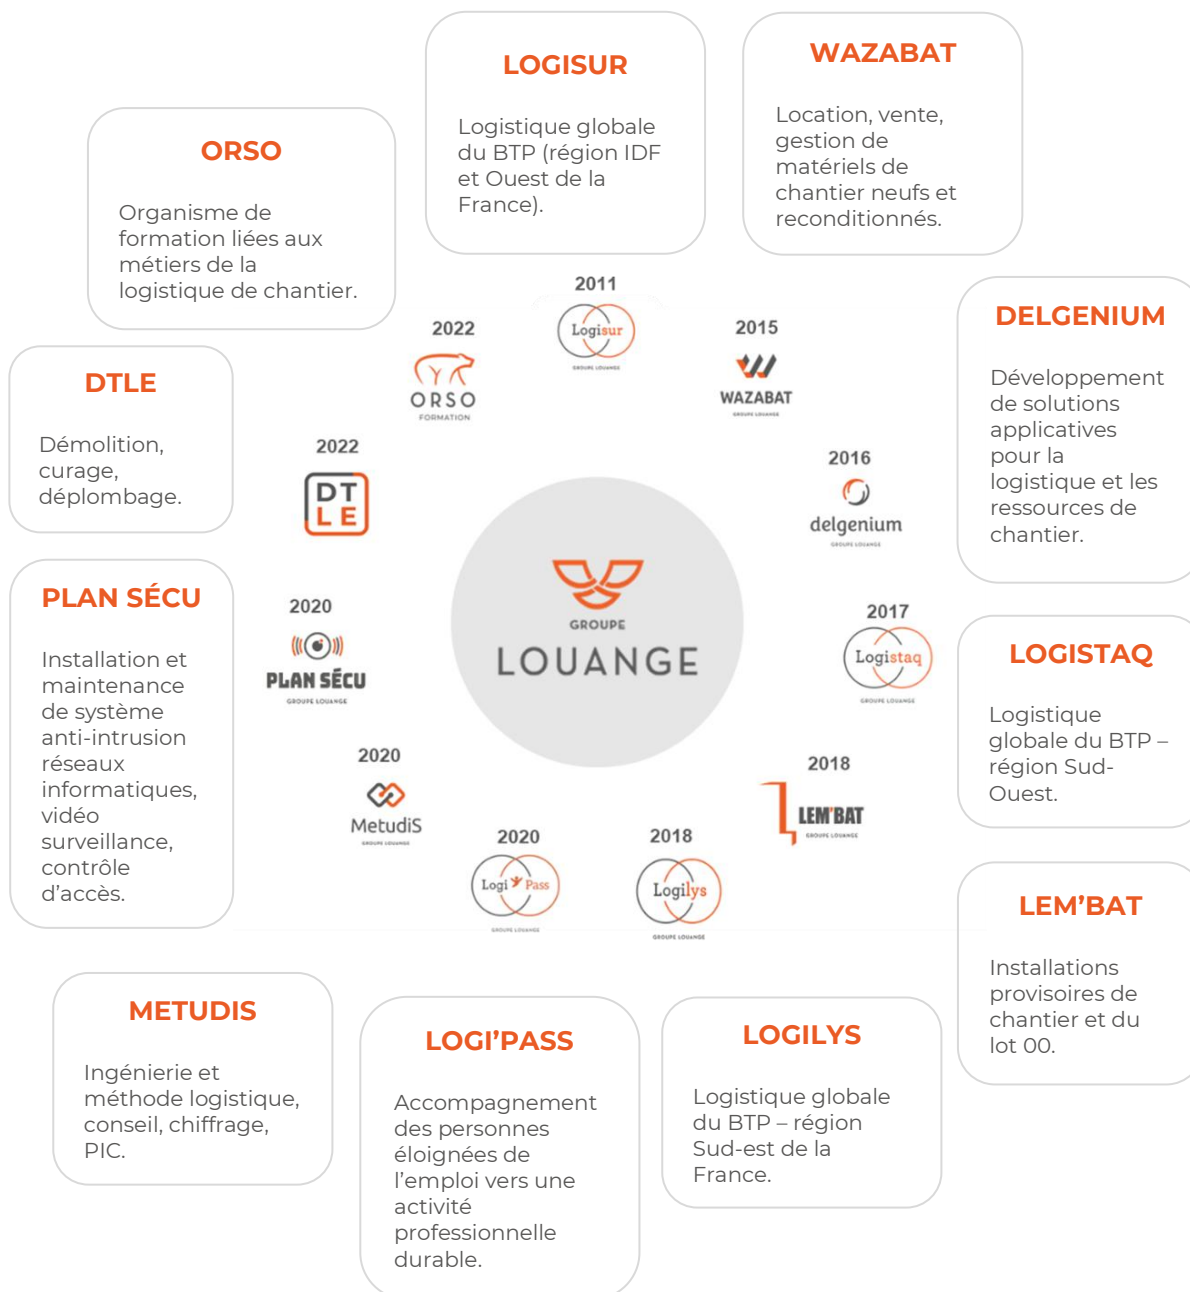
LOGISUR

Logistique globale du BTP (région IDF et Ouest de la France).

WAZABAT

Location, vente, gestion de matériels de chantier neufs et reconditionnés.

ORSO

Organisme de formation liées aux métiers de la logistique de chantier.

DELGENIUM

Développement de solutions applicatives pour la logistique et les ressources de chantier.

DTLE

Démolition, curage, déplombage.

2011
Logisur
GROUPE LOUANGE

2022
ORSO
FORMATION

2015
WAZABAT
GROUPE LOUANGE

2022
DT LE

2016
delgenium
GROUPE LOUANGE

GROUPE
LOUANGE

PLAN SÉCU

Installation et maintenance de système anti-intrusion réseaux informatiques, vidéo surveillance, contrôle d'accès.

2020
PLAN SÉCU
GROUPE LOUANGE

2017
Logistaq
GROUPE LOUANGE

LOGISTAQ

Logistique globale du BTP – région Sud-Ouest.

2020
MetudiS
GROUPE LOUANGE

2018
LEM'BAT
GROUPE LOUANGE

2020
Logi Pass
GROUPE LOUANGE

2018
Logilys
GROUPE LOUANGE

LEM'BAT

Installations provisoires de chantier et du lot 00.

METUDIS

Ingénierie et méthode logistique, conseil, chiffrage, PIC.

LOGI'PASS

Accompagnement des personnes éloignées de l'emploi vers une activité professionnelle durable.

LOGILYS

Logistique globale du BTP – région Sud-est de la France.